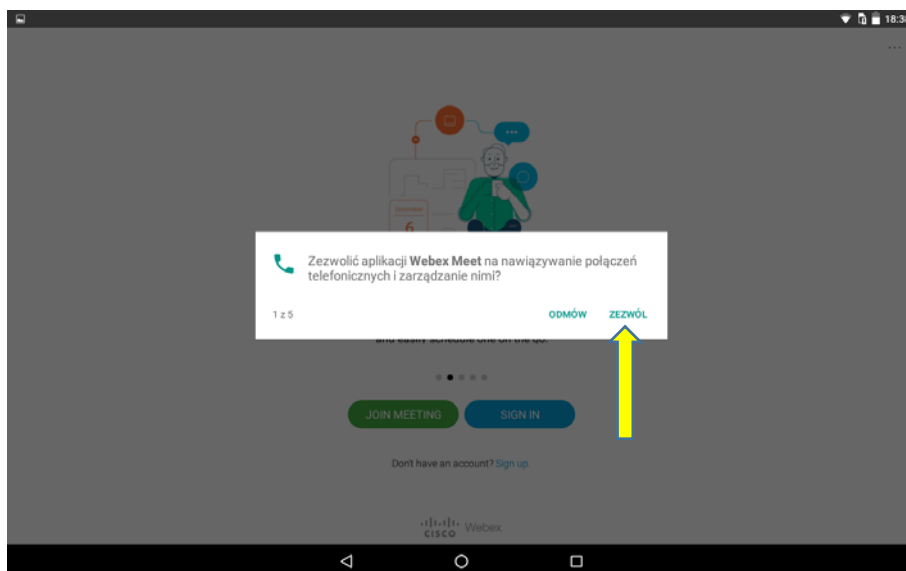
18:3

Zezwolić aplikacji **Webex Meet** na nawiązywanie połączeń telefonicznych i zarządzanie nimi?

1 z 5

ODMÓW

ZEZWÓL

and easily schedule one on the go.

JOIN MEETING

SIGN IN

Don't have an account? Sign up.

CISCO Webex